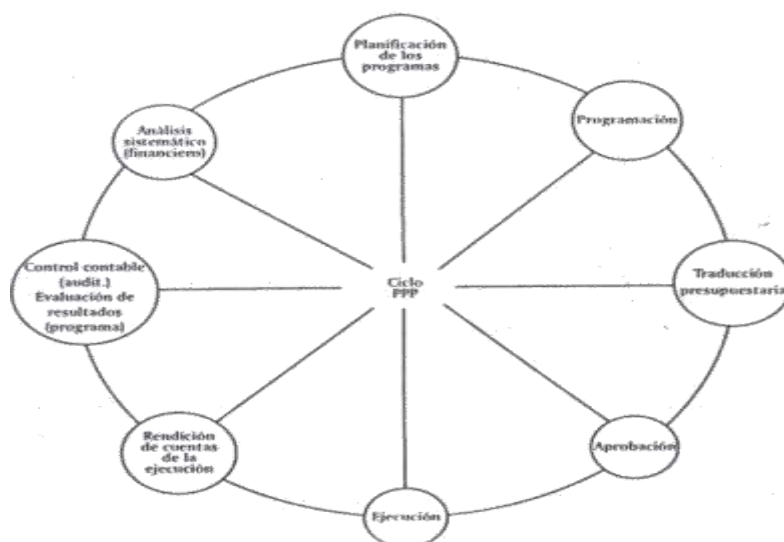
Planificación de los programas

Programación

Traducción presupuestaria

Aprobación

Ejecución

Rendición de cuentas de la ejecución

Control contable (audit.) Evaluación de resultados (programa)

Análisis sistemático (financiero)

Ciclo PPP